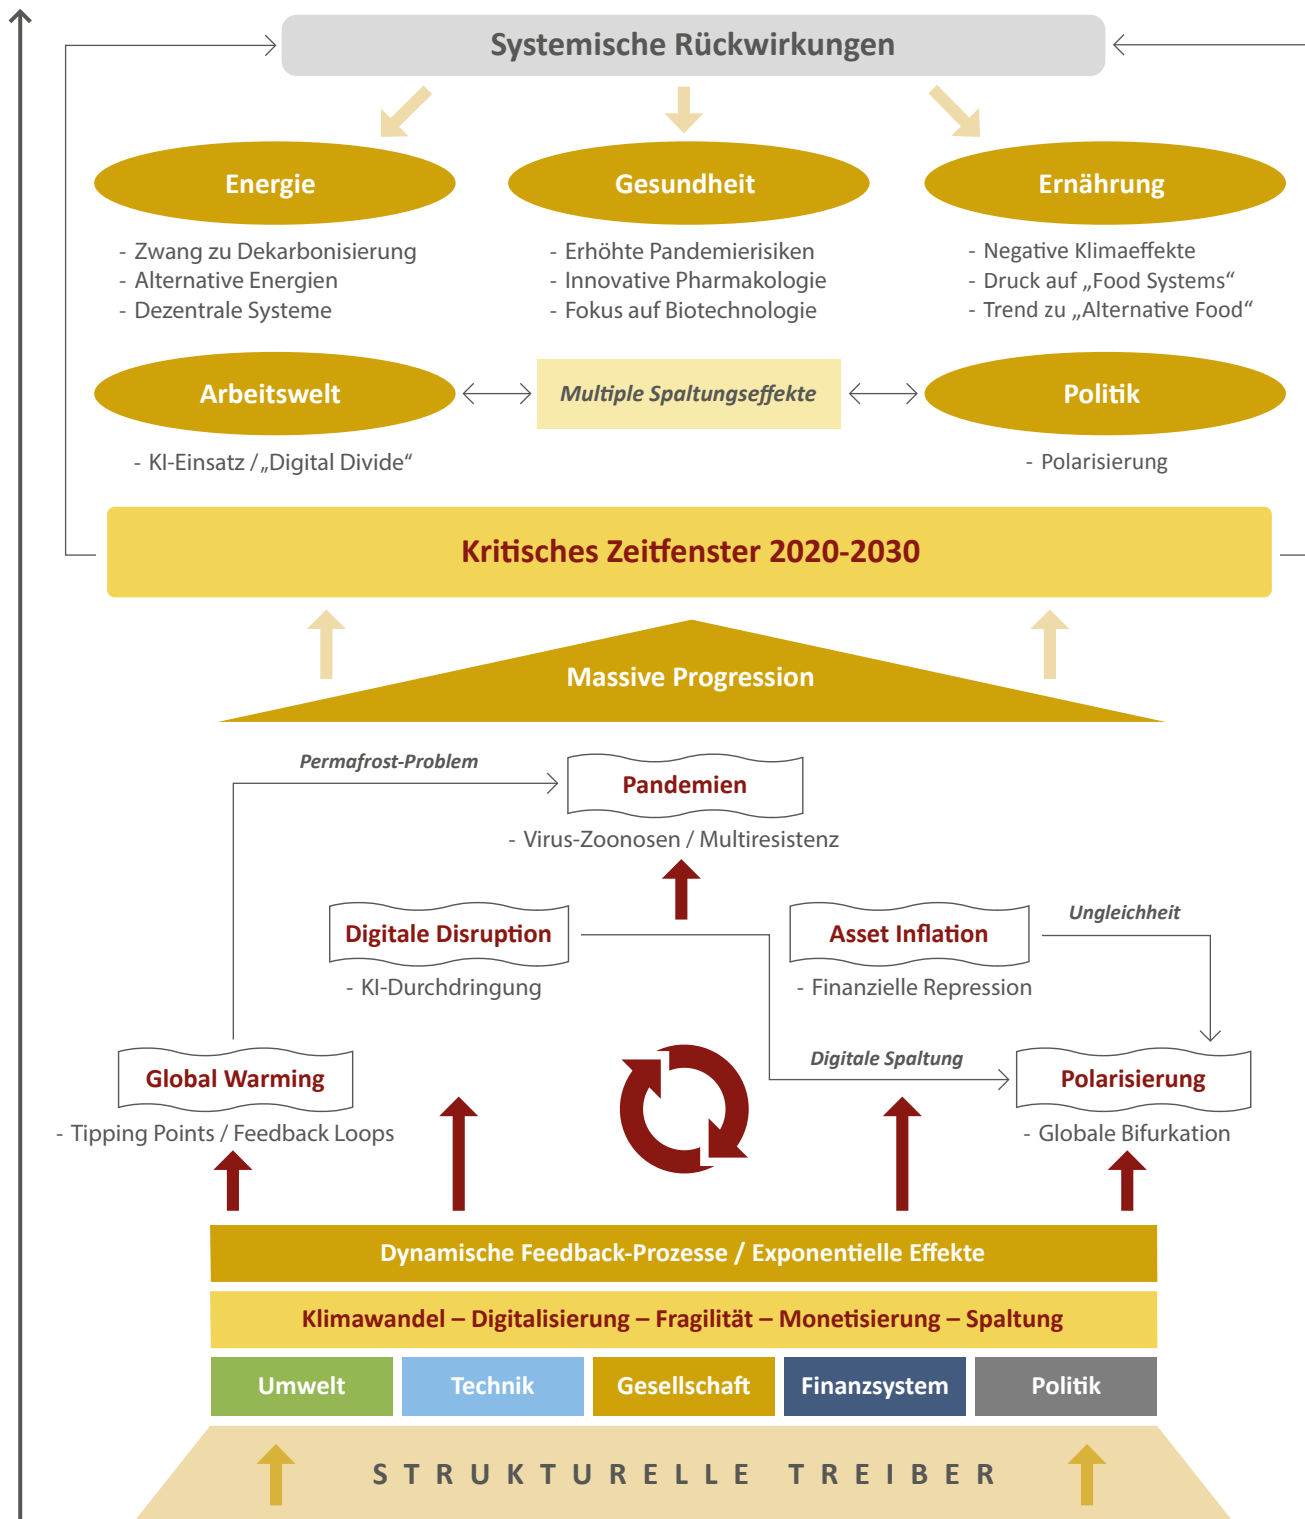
Systemische Rückwirkungen

Energie

- Zwang zu Dekarbonisierung
- Alternative Energien
- Dezentrale Systeme

Gesundheit

- Erhöhte Pandemierisiken
- Innovative Pharmakologie
- Fokus auf Biotechnologie

Ernährung

- Negative Klimaeffekte
- Druck auf „Food Systems"
- Trend zu „Alternative Food"

Arbeitswelt

Multiple Spaltungseffekte

Politik

- KI-Einsatz / „Digital Divide"

- Polarisierung

Kritisches Zeitfenster 2020-2030

Massive Progression

Permafrost-Problem

Pandemien

- Virus-Zoonosen / Multiresistenz

Digitale Disruption

- KI-Durchdringung

Asset Inflation

- Finanzielle Repression

Ungleichheit

Digitale Spaltung

Global Warming

- Tipping Points / Feedback Loops

Polarisierung

- Globale Bifurkation

Dynamische Feedback-Prozesse / Exponentielle Effekte

Klimawandel – Digitalisierung – Fragilität – Monetisierung – Spaltung

| Umwelt | Technik | Gesellschaft | Finanzsystem | Politik |
|---|---|---|---|---|

STRUKTURELLE TREIBER